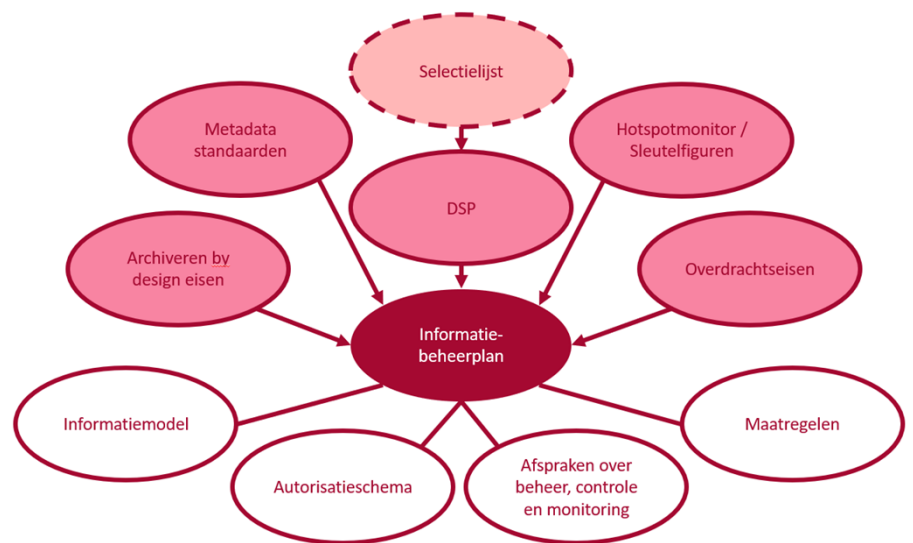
Selectielijst

Metadata standaarden

Hotspotmonitor / Sleutelfiguren

DSP

Archiveren by design eisen

Overdrachtseisen

Informatiebeheerplan

Informatiemodel

Maatregelen

Autorisatieschema

Afspraken over beheer, controle en monitoring